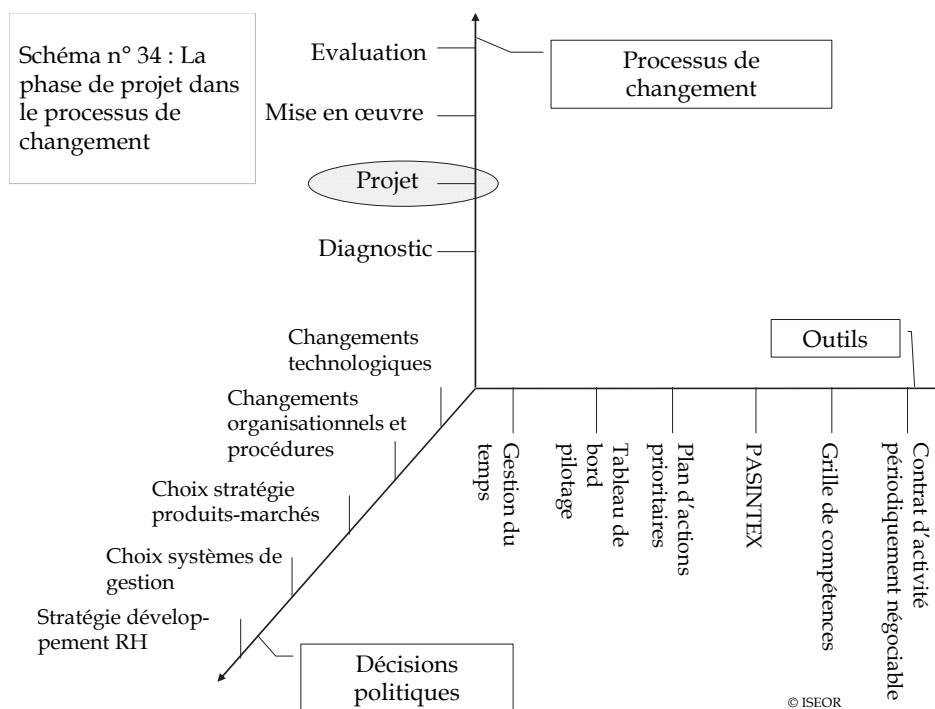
Schéma n° 34 : La phase de projet dans le processus de changement

Evaluation

Mise en œuvre

Projet

Diagnostic

Processus de changement

Outils

Changements technologiques

Changements organisationnels et procédures

Choix stratégie produits-marchés

Choix systèmes de gestion

Stratégie développement RH

Décisions politiques

Gestion du temps

Tableau de bord pilotage

Plan d'actions prioritaires

PASINTEX

Grille de compétences

Contrat d'activité périodiquement négociable

© ISEOR